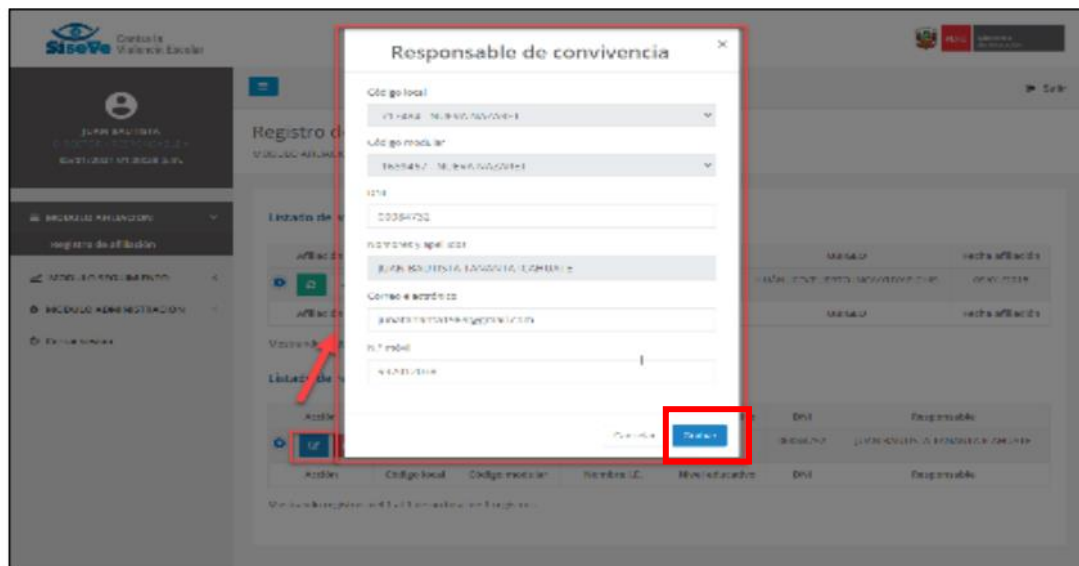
SiseVe Contra la Violencia Escolar

Responsable de convivencia

×

Código local

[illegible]

Código modular

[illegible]

DNI

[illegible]

Nombres y apellidos

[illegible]

Correo electrónico

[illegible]

N° móvil

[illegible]

Cancelar

Guardar

Salir

Registro d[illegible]

Listado de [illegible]

Afiliado

Afiliado

Listado de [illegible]

Acción

Acción

Código local

Código modular

Nombre I.E.

Nivel educativo

DNI

Responsable

Fecha afiliación

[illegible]